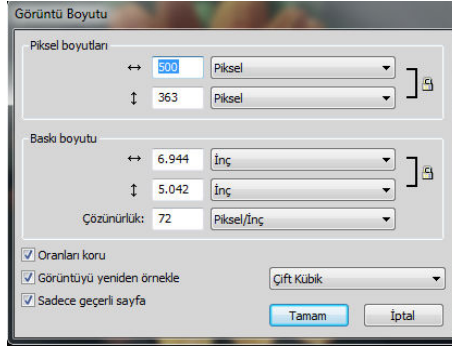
Görüntü Boyutu

Piksel boyutları
↔ 500 Piksel
↕ 363 Piksel

Baskı boyutu
↔ 6.944 İnç
↕ 5.042 İnç
Çözünürlük: 72 Piksel/İnç

Oranları koru
Görüntüyü yeniden örnekle
Sadece geçerli sayfa

Çift Kübik

Tamam
İptal